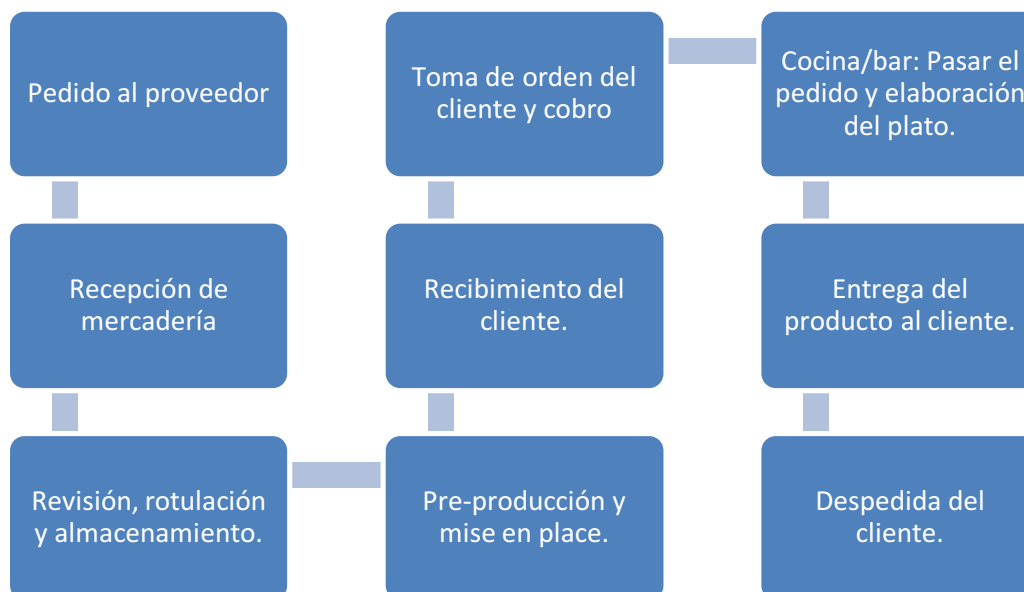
Pedido al proveedor

Recepción de mercadería

Revisión, rotulación y almacenamiento.

Pre-producción y mise en place.

Recibimiento del cliente.

Toma de orden del cliente y cobro

Cocina/bar: Pasar el pedido y elaboración del plato.

Entrega del producto al cliente.

Despedida del cliente.